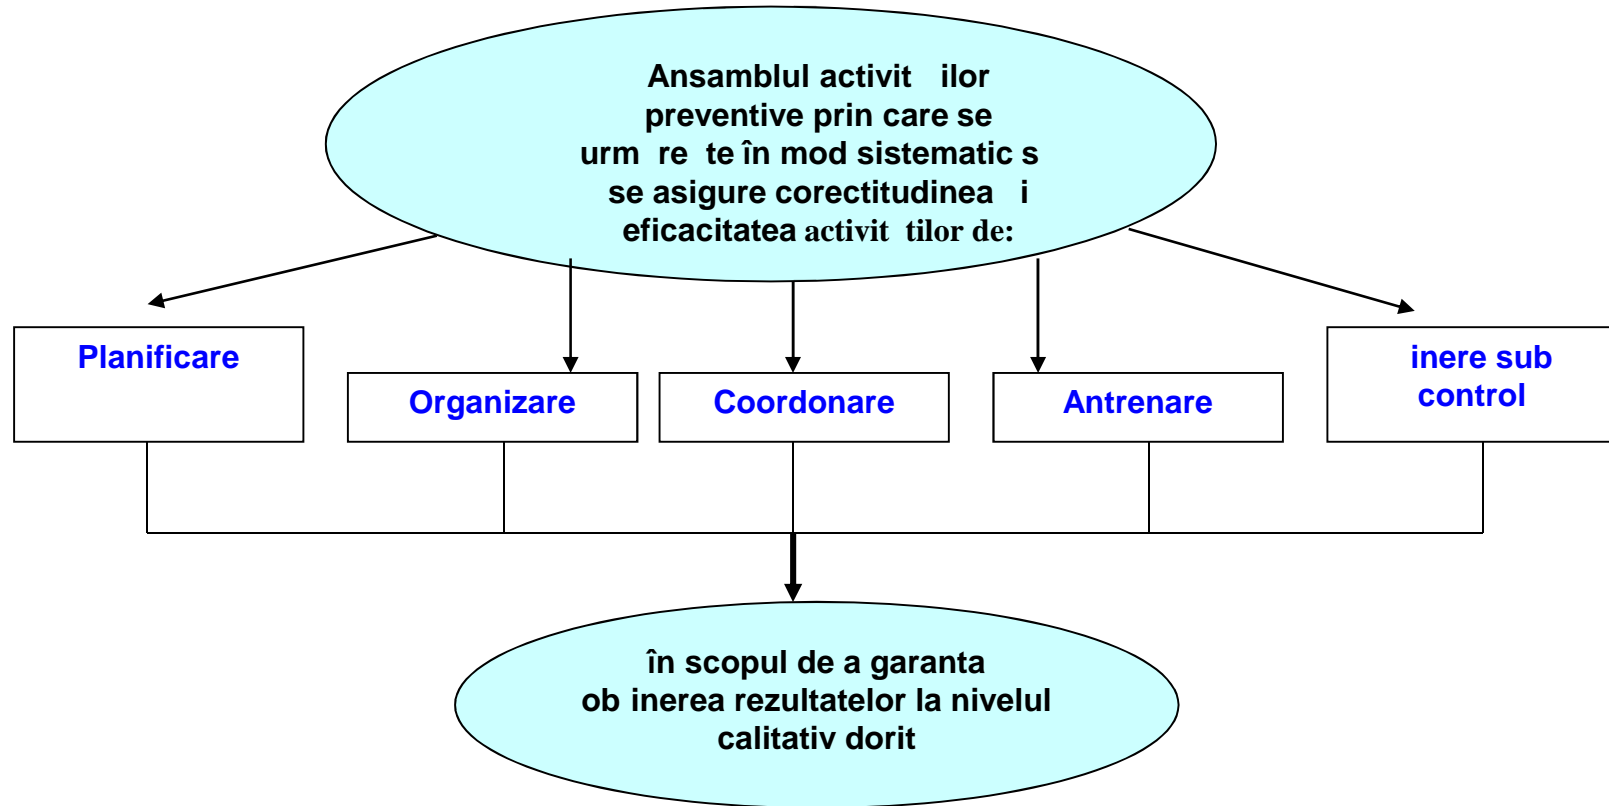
Ansamblul activit ilor preventive prin care se urm re te în mod sistematic s se asigure corectitudinea i eficacitatea activit tilor de:

Planificare

Organizare

Coordonare

Antrenare

inere sub control

în scopul de a garanta ob inerea rezultatelor la nivelul calitativ dorit